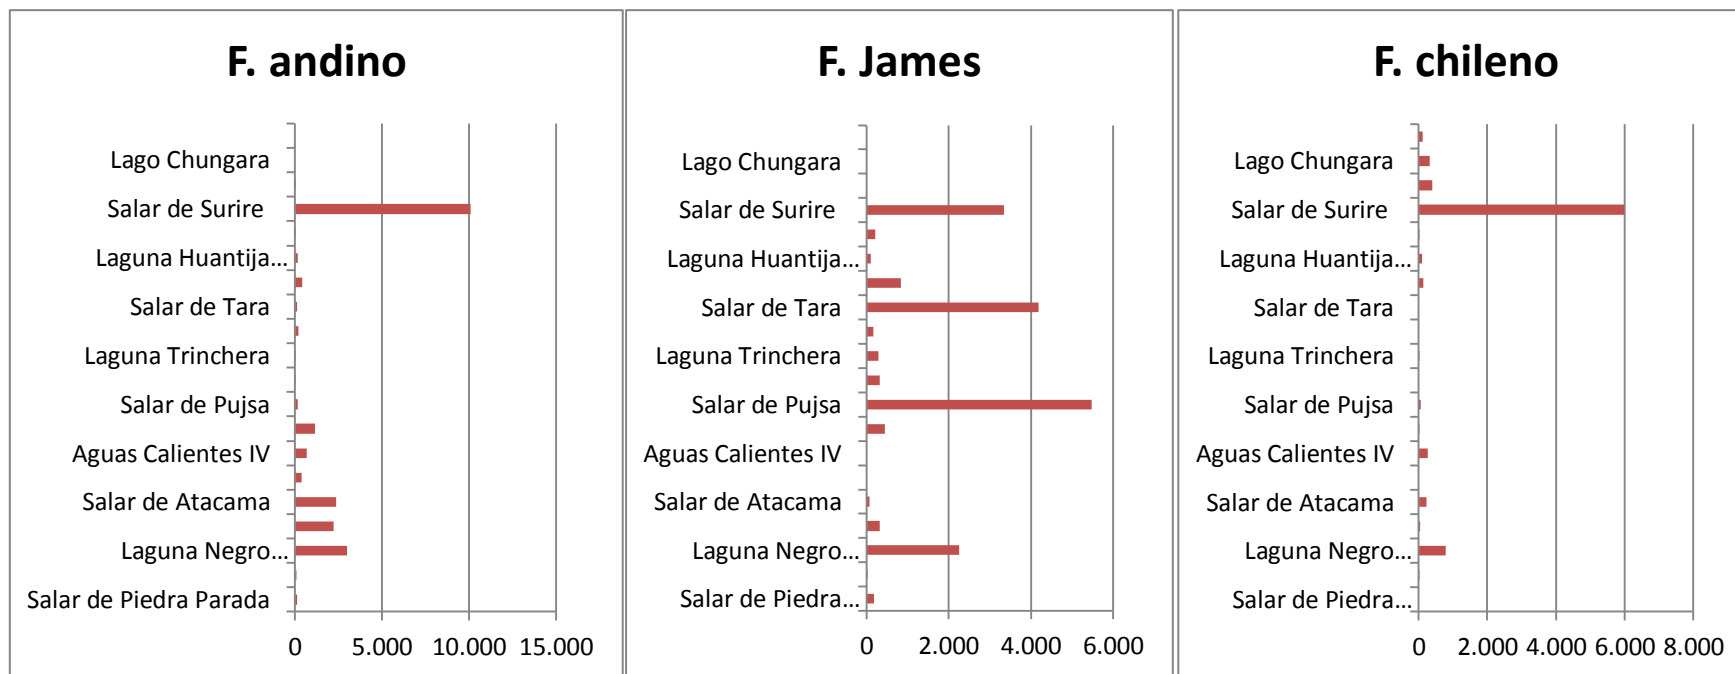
F. andino

Lago Chungara
Salar de Surire
Laguna Huantija...
Salar de Tara
Laguna Trinchera
Salar de Pujsa
Aguas Calientes IV
Salar de Atacama
Laguna Negro...
Salar de Piedra Parada

0 5.000 10.000 15.000

F. James

Lago Chungara
Salar de Surire
Laguna Huantija...
Salar de Tara
Laguna Trinchera
Salar de Pujsa
Aguas Calientes IV
Salar de Atacama
Laguna Negro...
Salar de Piedra...

0 2.000 4.000 6.000

F. chileno

Lago Chungara
Salar de Surire
Laguna Huantija...
Salar de Tara
Laguna Trinchera
Salar de Pujsa
Aguas Calientes IV
Salar de Atacama
Laguna Negro...
Salar de Piedra...

0 2.000 4.000 6.000 8.000